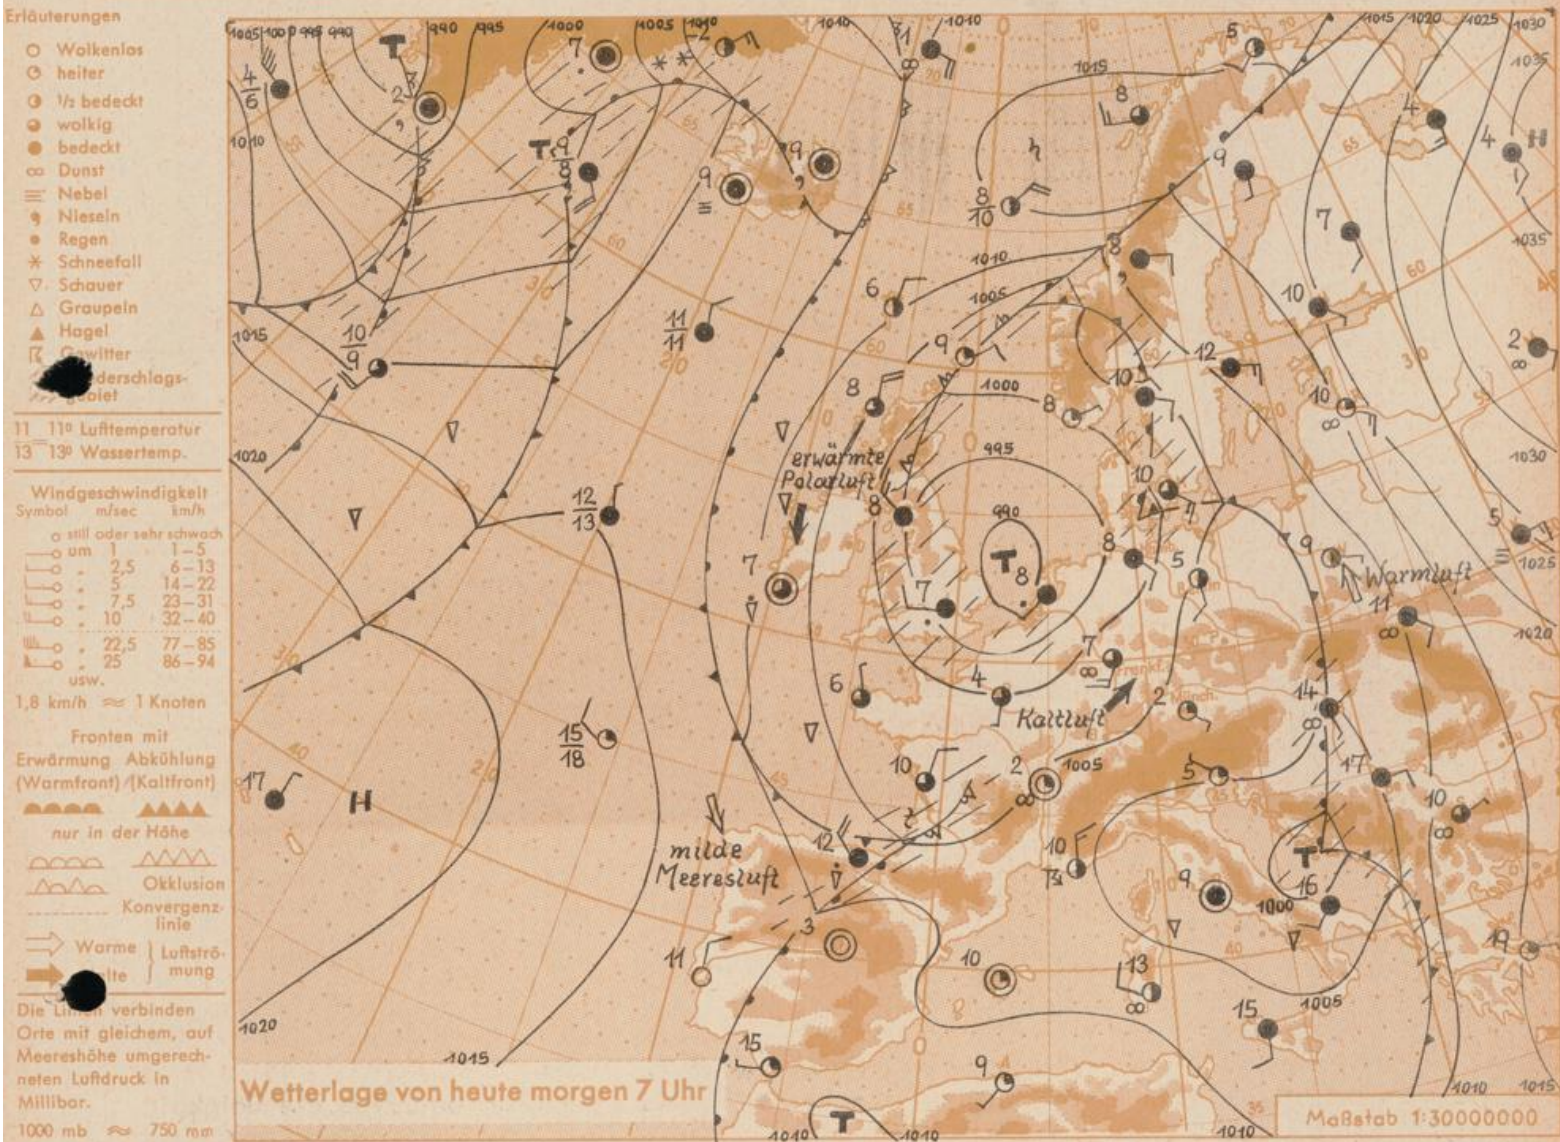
Erläuterungen
Wolkenlos
heiter
½ bedeckt
wolkig
bedeckt
Dunst
Nebel
Nieseln
Regen
Schneefall
Schauer
Graupeln
Hagel
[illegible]witter
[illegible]derschlags-
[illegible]biet

11 11° Lufttemperatur
13 13° Wassertemp.

Windgeschwindigkeit
| Symbol | m/sec | km/h |
|---|---|---|
| | still oder sehr schwach | |
| | um 1 | 1–5 |
| | 2,5 | 6–13 |
| | 5 | 14–22 |
| | 7,5 | 23–31 |
| | 10 | 32–40 |
| | 22,5 | 77–85 |
| | 25 | 86–94 |
| | usw. | |

1,8 km/h ≈ 1 Knoten

Fronten mit
Erwärmung (Warmfront) Abkühlung (Kaltfront)
nur in der Höhe
Okklusion
Konvergenzlinie
Warme
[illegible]lte
Luftströmung

Die Li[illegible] verbinden Orte mit gleichem, auf Meereshöhe umgerechneten Luftdruck in Millibar.
1000 mb ≈ 750 mm

Wetterlage von heute morgen 7 Uhr
Maßstab 1:30000000

erwärmte Polarluft
Warmluft
Kaltluft
milde Meeresluft

T
T
T
T
H
H

1005 1000 995 990 990 995 1000 1005 1010 1010 1015 1020 1025 1030 1035 1035 1010 1015 1010 1005 1000 995 990 1030 1025 1020 1005 1000 1005 1015 1020 1020 1015 1010 1010 1010 1010 1015

4/6 2 7 2 9/8 9 9 10/9 11/11 12/13 15/18 17 8/10 8 6 9 8 8 8 7 7 6 10 4 2 12 3 11 15 10 9 10/13 13 9 16 1000 15 1005 9 19 10 14 11 9 5 2 10 10 12 10 10 10 7 4 2 5 4 4 8 9 5 17 5